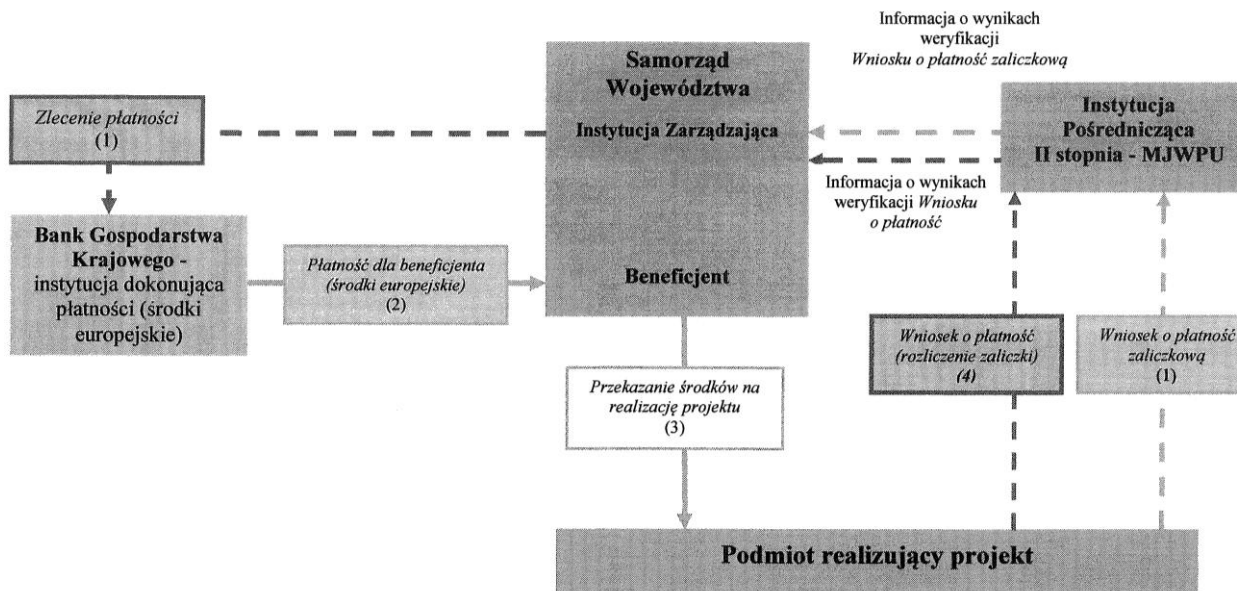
Informacja o wynikach weryfikacji
*Wniosku o płatność zaliczkową*

Samorząd Województwa

Instytucja Zarządzająca

Instytucja Pośrednicząca II stopnia - MJWPU

*Zlecenie płatności*
(1)

Informacja o wynikach weryfikacji *Wniosku o płatność*

Bank Gospodarstwa Krajowego - instytucja dokonująca płatności (środki europejskie)

*Płatność dla beneficjenta (środki europejskie)*
(2)

Beneficjent

*Wniosek o płatność (rozliczenie zaliczki)*
*(4)*

*Wniosek o płatność zaliczkową*
(1)

*Przekazanie środków na realizację projektu*
(3)

Podmiot realizujący projekt